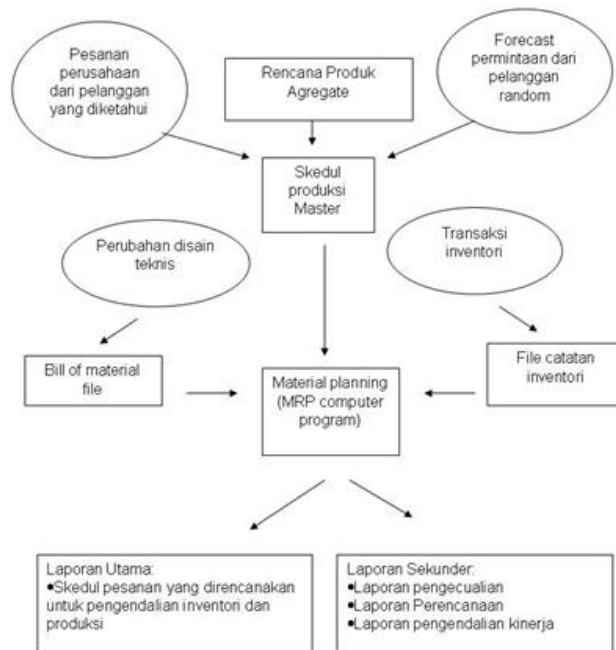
Pesanan perusahaan dari pelanggan yang diketahui

Rencana Produk Agregate

Forecast permintaan dari pelanggan random

Skedul produksi Master

Perubahan disain teknis

Transaksi inventori

Bill of material file

Material planning (MRP computer program)

File catatan inventori

Laporan Utama:
•Skedul pesanan yang direncanakan untuk pengendalian inventori dan produksi

Laporan Sekunder:
•Laporan pengecualian
•Laporan Perencanaan
•Laporan pengendalian kinerja